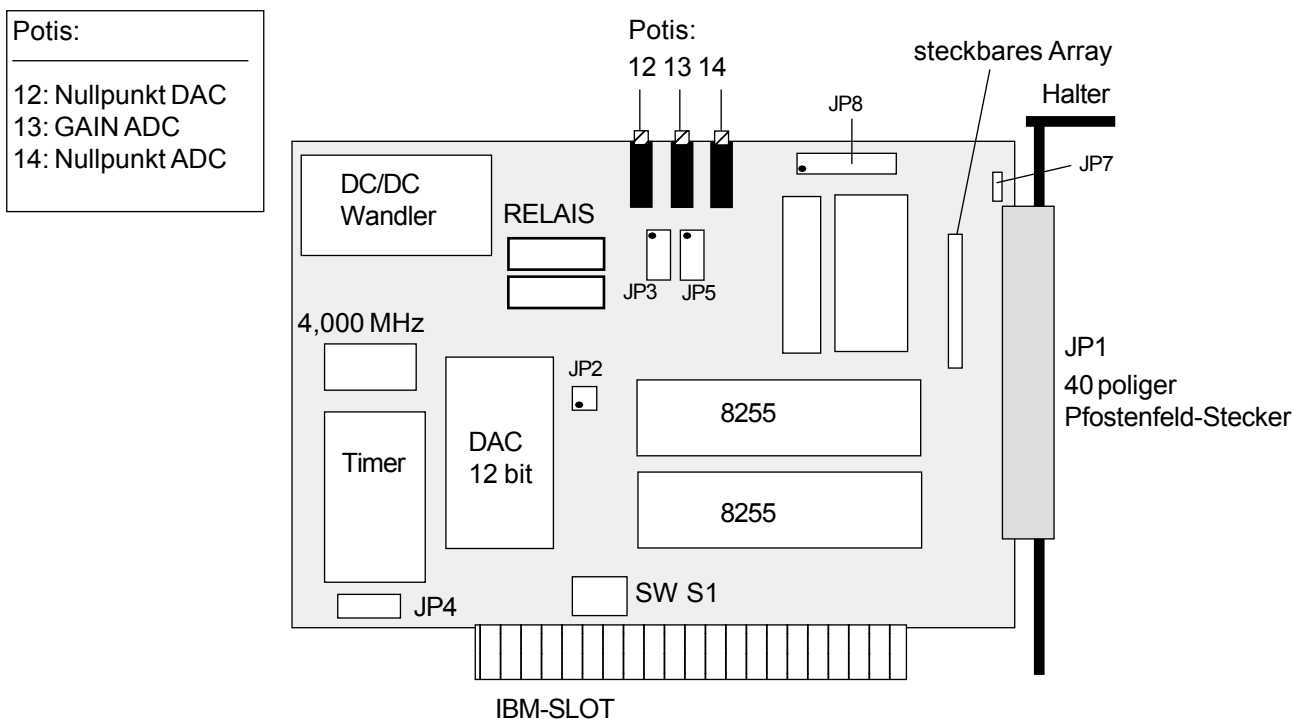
Potis:

12: Nullpunkt DAC
13: GAIN ADC
14: Nullpunkt ADC

Potis:
12 13 14

steckbares Array

Halter

JP8

JP7

DC/DC
Wandler

RELAIS

JP3 JP5

4,000 MHz

JP2

JP1
40 poliger
Pfostenfeld-Stecker

8255

Timer

DAC
12 bit

8255

JP4

SW S1

IBM-SLOT